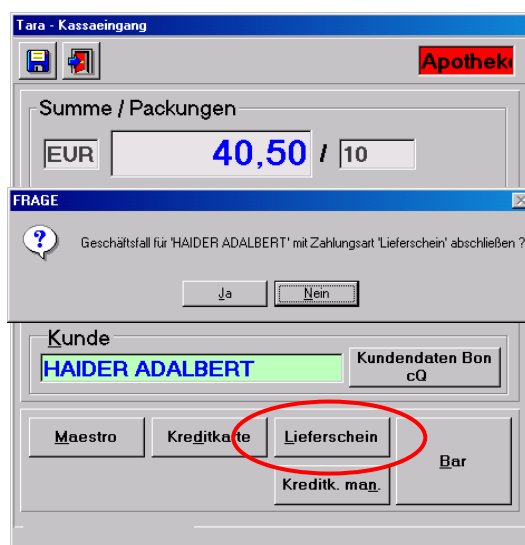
Tara - Kassaeingang

Apothek

Summe / Packungen

EUR 40,50 / 10

FRAGE

Geschäftsfall für 'HAIDER ADALBERT' mit Zahlungsart 'Lieferschein' abschließen ?

Ja Nein

Kunde

HAIDER ADALBERT

Kundendaten Bon cQ

Maestro

Kreditkarte

Lieferschein

Bar

Kreditk. man.